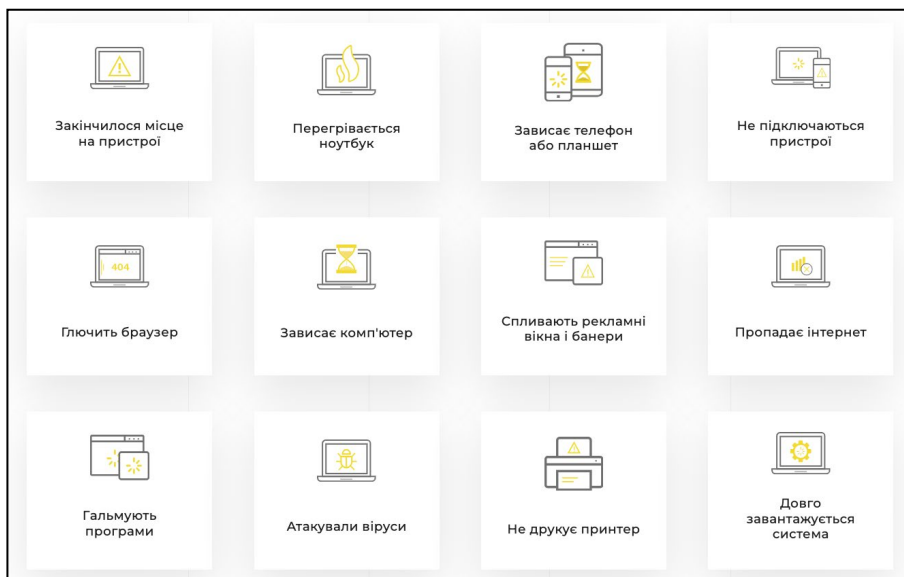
Закінчилося місце на пристрої

Перегрівається ноутбук

Зависає телефон або планшет

Не підключаються пристрої

404

Глючить браузер

Зависає комп'ютер

Спливають рекламні вікна і банери

Пропадає інтернет

Гальмують програми

Атакували віруси

Не друкує принтер

Довго завантажується система